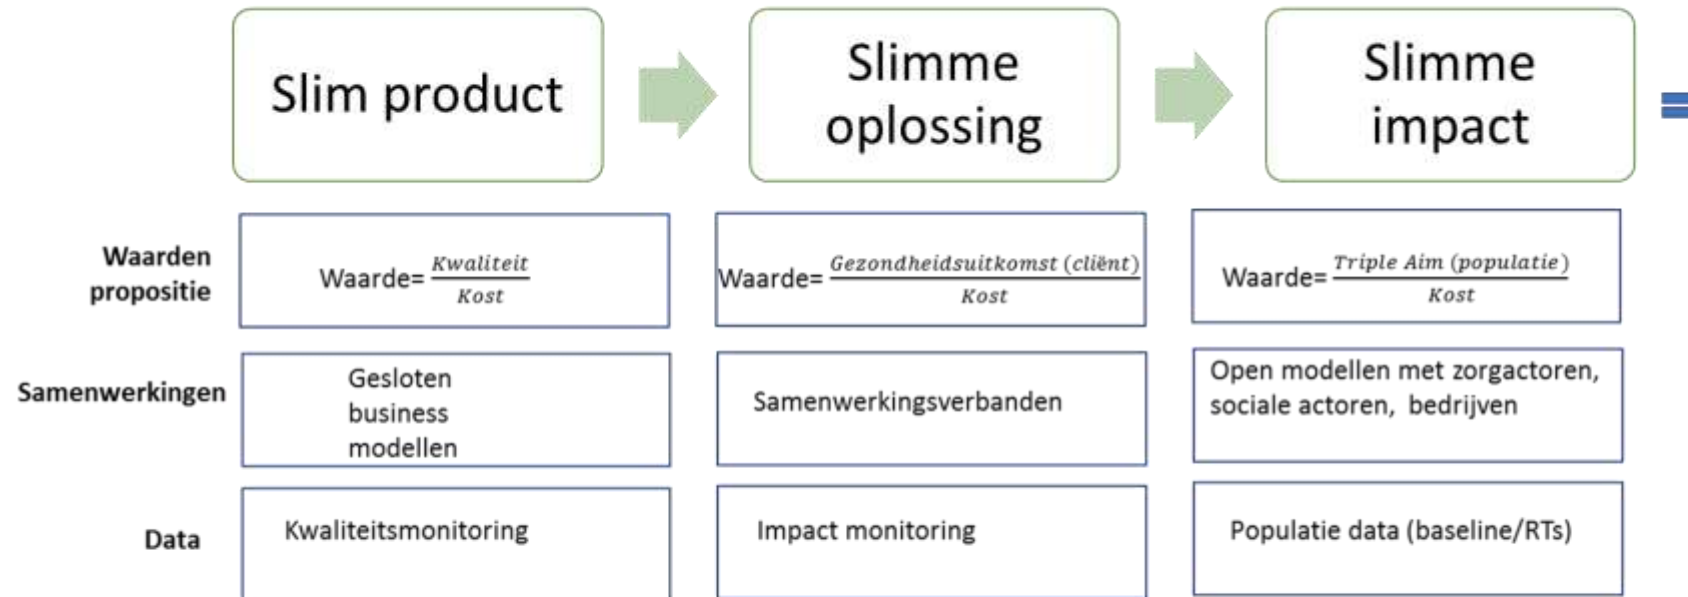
Slim product

Slimme oplossing

Slimme impact

Waarden propositie

Waarde= $\frac{Kwaliteit}{Kost}$

Waarde= $\frac{Gezondheidsuitkomst\ (cliënt)}{Kost}$

Waarde= $\frac{Triple\ Aim\ (populatie)}{Kost}$

Samenwerkingen

Gesloten business modellen

Samenwerkingsverbanden

Open modellen met zorgactoren, sociale actoren, bedrijven

Data

Kwaliteitsmonitoring

Impact monitoring

Populatie data (baseline/RTs)